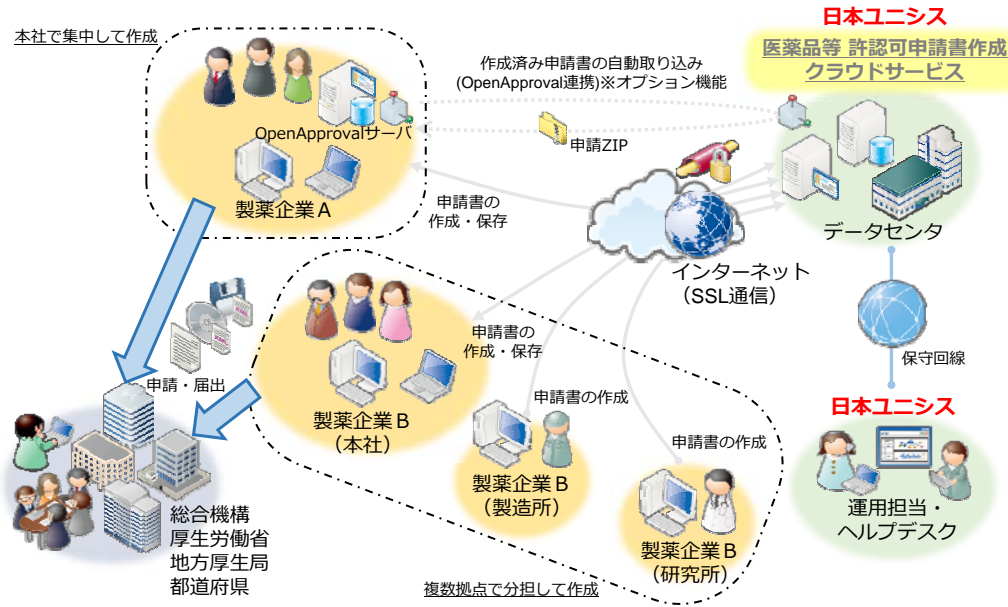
本社で集中して作成

日本ユニシス
医薬品等 許認可申請書作成クラウドサービス

作成済み申請書の自動取り込み
(OpenApproval連携)※オプション機能

OpenApprovalサーバ

申請ZIP

申請書の
作成・保存

製薬企業A

データセンタ

インターネット
(SSL通信)

保守回線

申請書の
作成・保存

申請・届出

申請書の作成

申請書の作成

日本ユニシス

製薬企業B
(本社)

製薬企業B
(製造所)

製薬企業B
(研究所)

運用担当・
ヘルプデスク

総合機構
厚生労働省
地方厚生局
都道府県

複数拠点で分担して作成